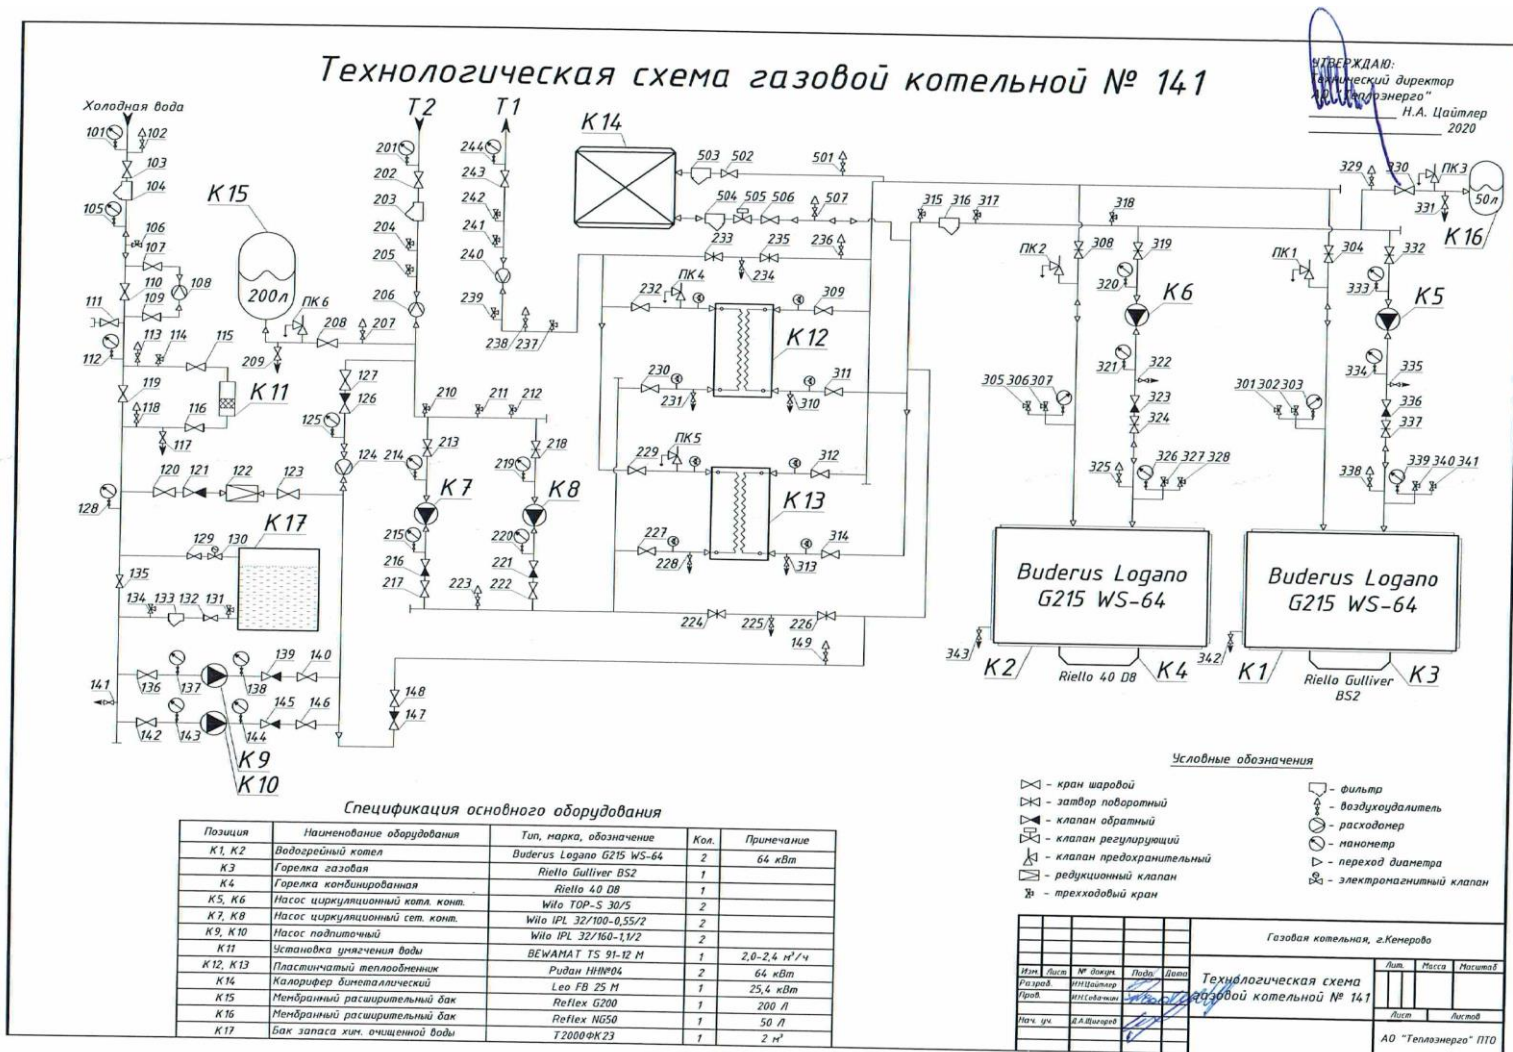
Технологическая схема газовой котельной № 141

УТВЕРЖДАЮ:
Технический директор
АО "Теплоэнерго"
Н.А. Цайтлер
2020

Холодная вода
T2
T1
K14
K15
200л
ПК6
K11
K17
K7
K8
K9
K10
K12
K13
ПК4
ПК5
ПК2
ПК1
ПК3
50л
K16
K6
K5
K2
K4
K1
K3

101 102 103 104 105 106 107 108 109 110 111 112 113 114 115 116 117 118 119 120 121 122 123 124 125 126 127 128 129 130 131 132 133 134 135 136 137 138 139 140 141 142 143 144 145 146 147 148 149
201 202 203 204 205 206 207 208 209 210 211 212 213 214 215 216 217 218 219 220 221 222 223 224 225 226 227 228 229 230 231 232 233 234 235 236 237 238 239 240 241 242 243 244
301 302 303 304 305 306 307 308 309 310 311 312 313 314 315 316 317 318 319 320 321 322 323 324 325 326 327 328 329 330 331 332 333 334 335 336 337 338 339 340 341 342 343
501 502 503 504 505 506 507

Buderus Logano G215 WS-64
Buderus Logano G215 WS-64
Riello 40 D8
Riello Gulliver BS2

Условные обозначения
- кран шаровой
- затвор поворотный
- клапан обратный
- клапан регулирующий
- клапан предохранительный
- редукционный клапан
- трехходовый кран
- фильтр
- воздухоудалитель
- расходомер
- манометр
- переход диаметра
- электромагнитный клапан

Спецификация основного оборудования

| Позиция | Наименование оборудования | Тип, марка, обозначение | Кол. | Примечание |
|---|---|---|---|---|
| K1, K2 | Водогрейный котел | Buderus Logano G215 WS-64 | 2 | 64 кВт |
| K3 | Горелка газовая | Riello Gulliver BS2 | 1 | |
| K4 | Горелка комбинированная | Riello 40 D8 | 1 | |
| K5, K6 | Насос циркуляционный котл. конт. | Wilo TOP-S 30/5 | 2 | |
| K7, K8 | Насос циркуляционный сет. конт. | Wilo IPL 32/100-0,55/2 | 2 | |
| K9, K10 | Насос подпиточный | Wilo IPL 32/160-1,1/2 | 2 | |
| K11 | Установка умягчения воды | BEWAMAT TS 91-12 M | 1 | 2,0-2,4 $м^3/ч$ |
| K12, K13 | Пластинчатый теплообменник | Ридан HH№04 | 2 | 64 кВт |
| K14 | Калорифер биметаллический | Leo FB 25 M | 1 | 25,4 кВт |
| K15 | Мембранный расширительный бак | Reflex G200 | 1 | 200 л |
| K16 | Мембранный расширительный бак | Reflex NG50 | 1 | 50 л |
| K17 | Бак запаса хим. очищенной воды | T2000ФК23 | 1 | 2 $м^3$ |

Газовая котельная, г.Кемерово
Изм. Лист № докум. Подп. Дата
Разраб. Н.Н.Цайтлер
Пров. Н.Н.Собачкин
Нач. уч. Д.А.Шигарев
Технологическая схема газовой котельной № 141
Лит. Масса Масштаб
Лист Листов
АО "Теплоэнерго" ПТО